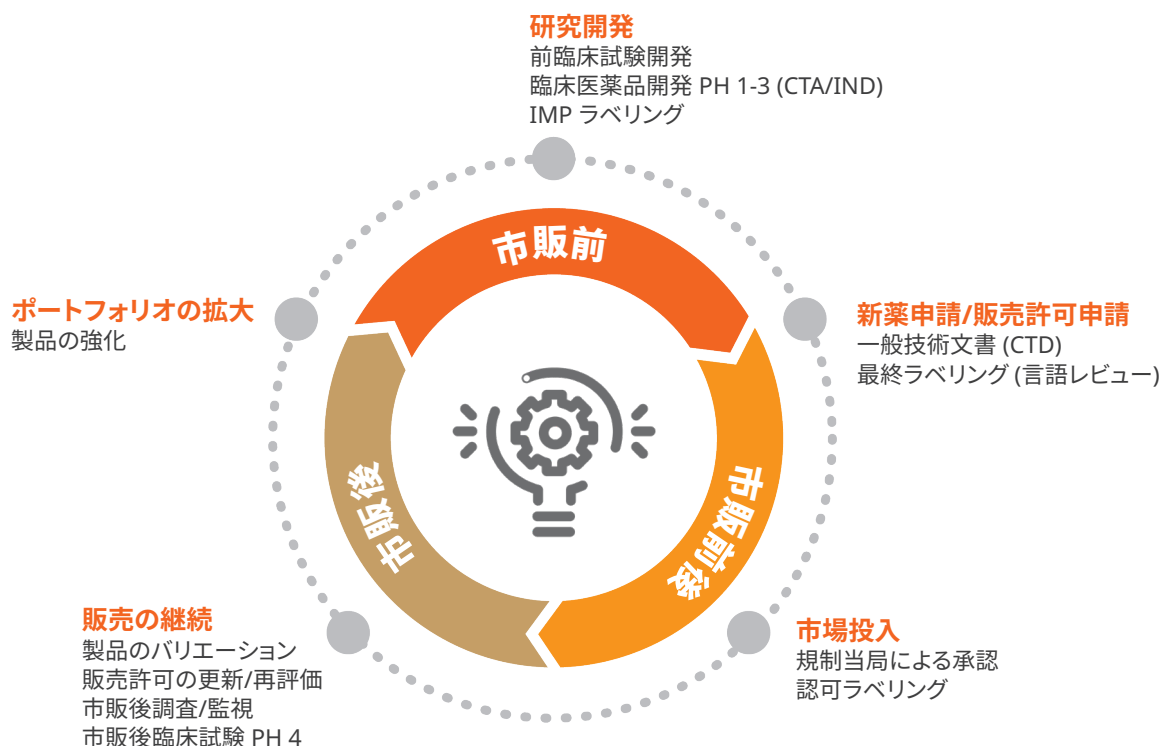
研究開発
前臨床試験開発
臨床医薬品開発 PH 1-3 (CTA/IND)
IMP ラベリング

市販前

新薬申請/販売許可申請
一般技術文書 (CTD)
最終ラベリング (言語レビュー)

市販前後

市場投入
規制当局による承認
認可ラベリング

市販後

販売の継続
製品のバリエーション
販売許可の更新/再評価
市販後調査/監視
市販後臨床試験 PH 4

ポートフォリオの拡大
製品の強化